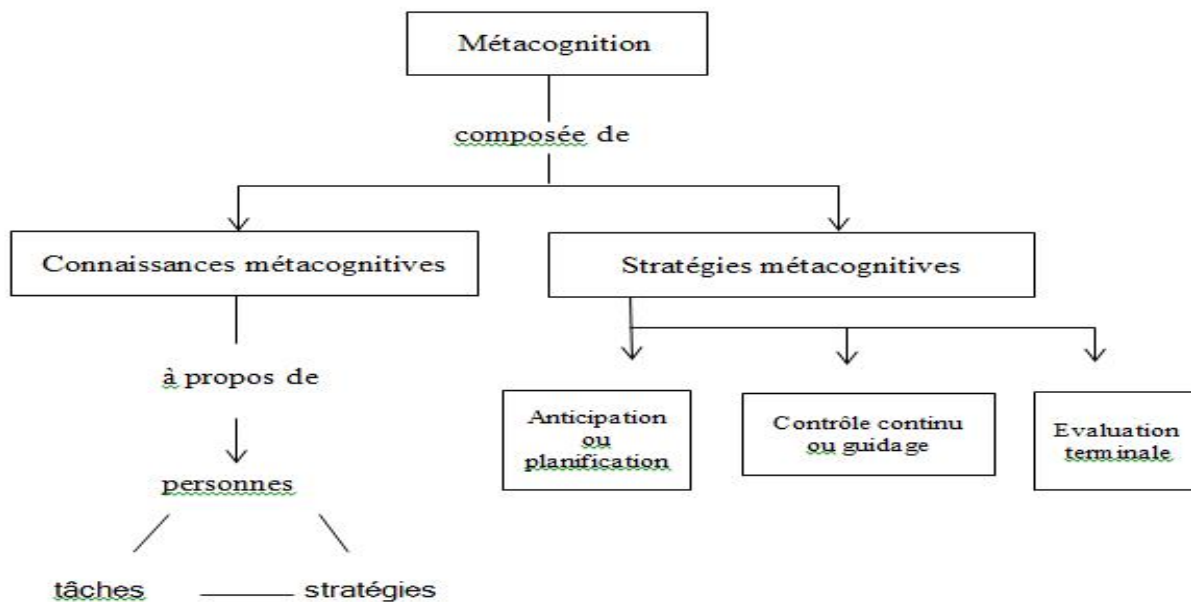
Métacognition

composée de

Connaissances métacognitives

Stratégies métacognitives

à propos de

personnes

tâches

stratégies

Anticipation ou planification

Contrôle continu ou guidage

Evaluation terminale